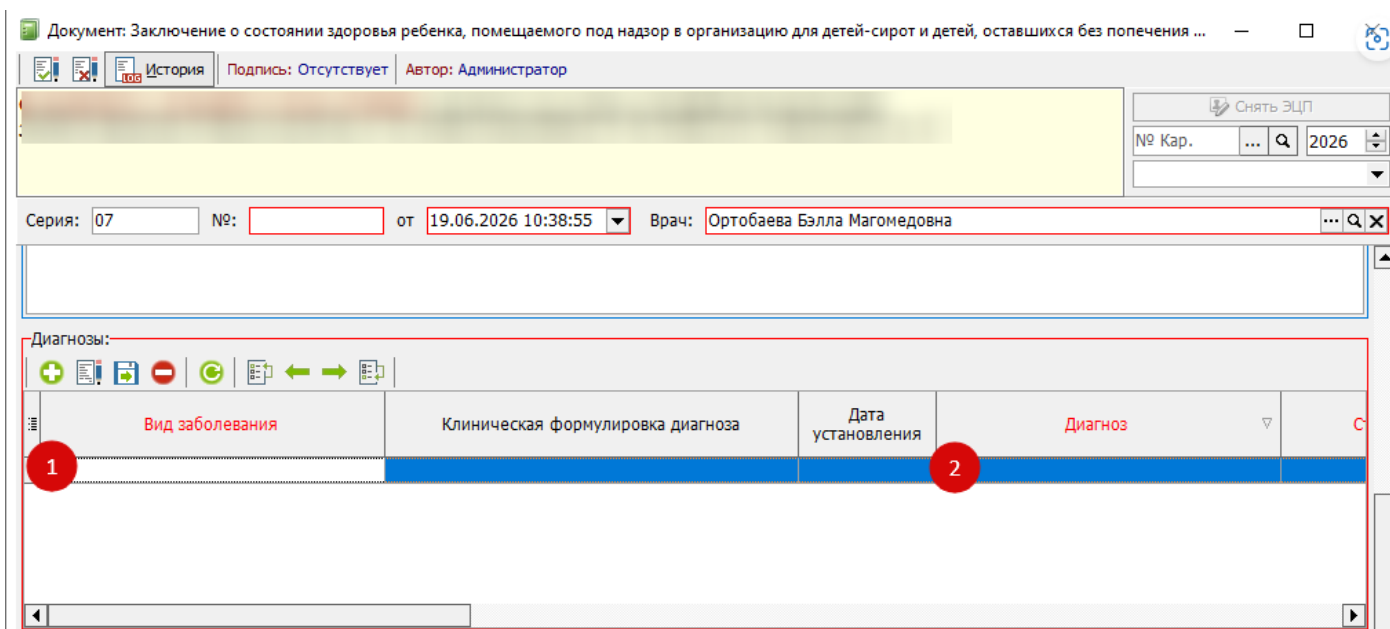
Документ: Заключение о состоянии здоровья ребенка, помещаемого под надзор в организацию для детей-сирот и детей, оставшихся без попечения ...

История | Подпись: Отсутствует | Автор: Администратор

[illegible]

Снять ЭЦП

№ Кар. ... 2026

Серия: 07 №: от 19.06.2026 10:38:55 Врач: Ортобаева Бэлла Магомедовна

Диагнозы:

| Вид заболевания | Клиническая формулировка диагноза | Дата установления | Диагноз | С |
|---|---|---|---|---|
| 1 | | | 2 | |